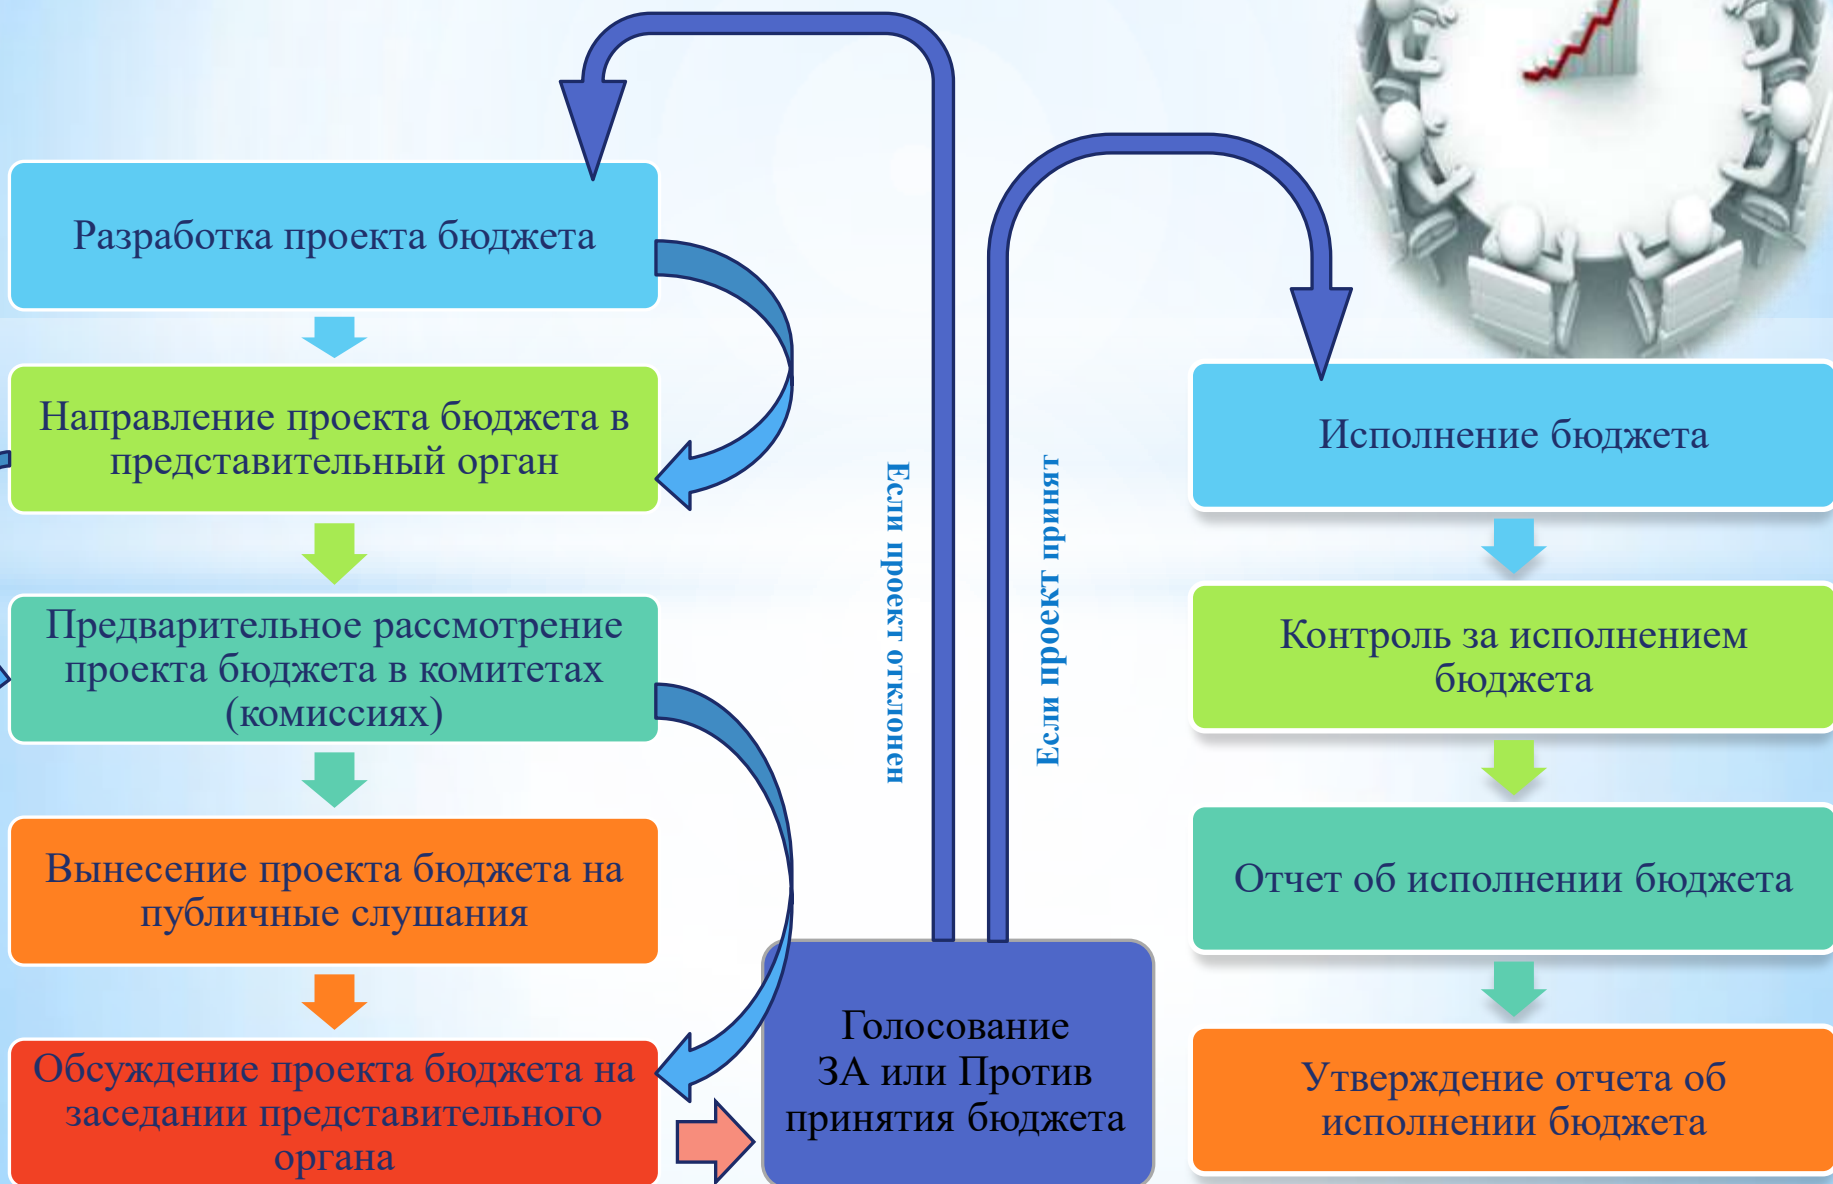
Разработка проекта бюджета

Направление проекта бюджета в представительный орган

Предварительное рассмотрение проекта бюджета в комитетах (комиссиях)

Вынесение проекта бюджета на публичные слушания

Обсуждение проекта бюджета на заседании представительного органа

Если проект отклонен

Если проект принят

Голосование ЗА или Против принятия бюджета

Исполнение бюджета

Контроль за исполнением бюджета

Отчет об исполнении бюджета

Утверждение отчета об исполнении бюджета